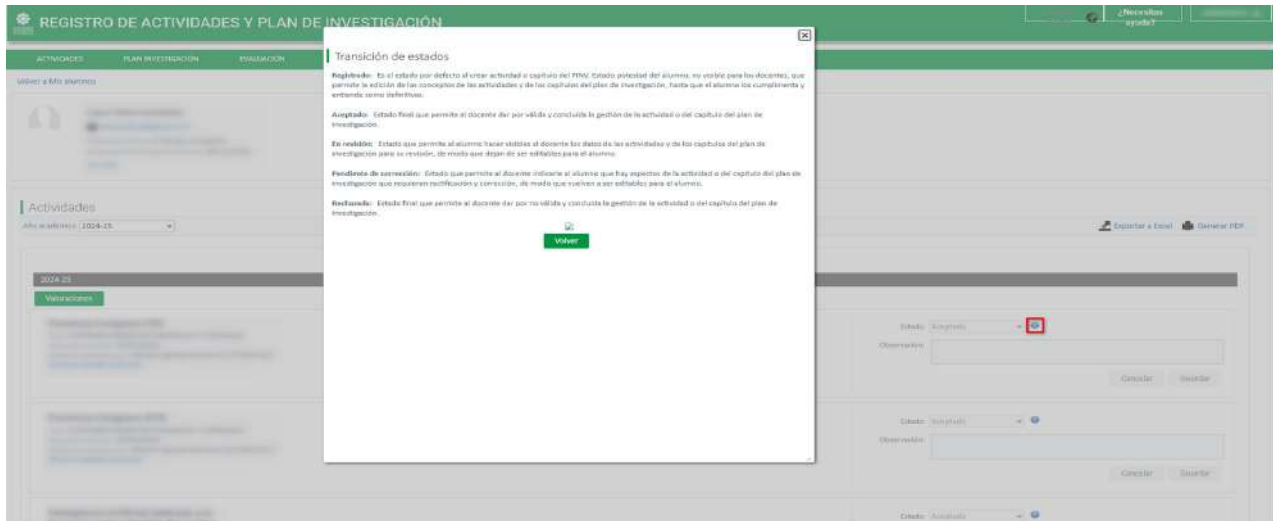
REGISTRO DE ACTIVIDADES Y PLAN DE INVESTIGACIÓN

¿Necesitas ayuda?

ACTIVIDADES PLAN INVESTIGACIÓN EVALUACIÓN

Volver a Mis alumnos

Actividades

Año académico 2024-25

Exportar a Excel Generar PDF

2024-25

Valoraciones

Estado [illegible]

Observación

Cancelar Guardar

Estado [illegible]

Observación

Cancelar Guardar

Estado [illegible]

Transición de estados

Registrado: Es el estado por defecto al crear actividad o capítulo del PIAI. Estado potestad del alumno, no visible para los docentes, que permite la edición de los conceptos de las actividades y de los capítulos del plan de investigación, hasta que el alumno los cumplimenta y entienda como definitivos.

Aceptado: Estado final que permite al docente dar por válida y concluida la gestión de la actividad o del capítulo del plan de investigación.

En revisión: Estado que permite al alumno hacer visibles al docente los datos de las actividades y de los capítulos del plan de investigación para su revisión, de modo que dejan de ser editables para el alumno.

Pendiente de corrección: Estado que permite al docente indicarle al alumno que hay aspectos de la actividad o del capítulo del plan de investigación que requieren rectificación y corrección, de modo que vuelven a ser editables para el alumno.

Rechazado: Estado final que permite al docente dar por no válida y concluida la gestión de la actividad o del capítulo del plan de investigación.

Volver